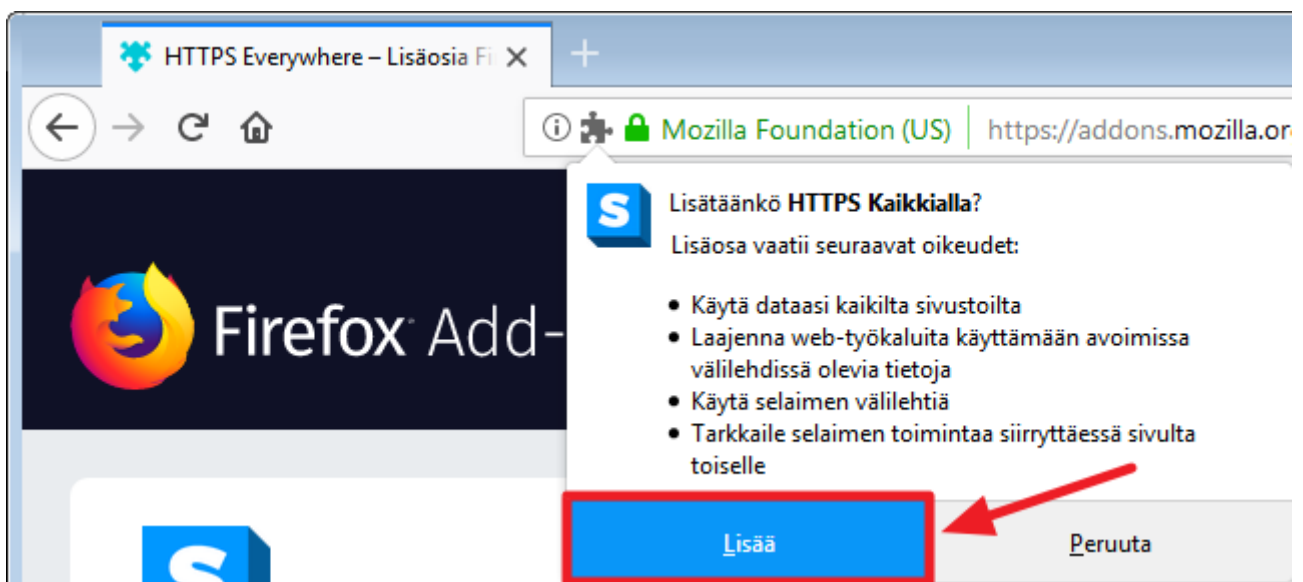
HTTPS Everywhere – Lisäosia Fi

Mozilla Foundation (US) https://addons.mozilla.or

Firefox Add-

Lisätäänkö **HTTPS Kaikkialla**?

Lisäosa vaatii seuraavat oikeudet:

- Käytä dataasi kaikilta sivustoilta
- Laajenna web-työkaluita käyttämään avoimissa välilehdissä olevia tietoja
- Käytä selaimen välilehtiä
- Tarkkaile selaimen toimintaa siirryttäessä sivulta toiselle

Lisää

Peruuta